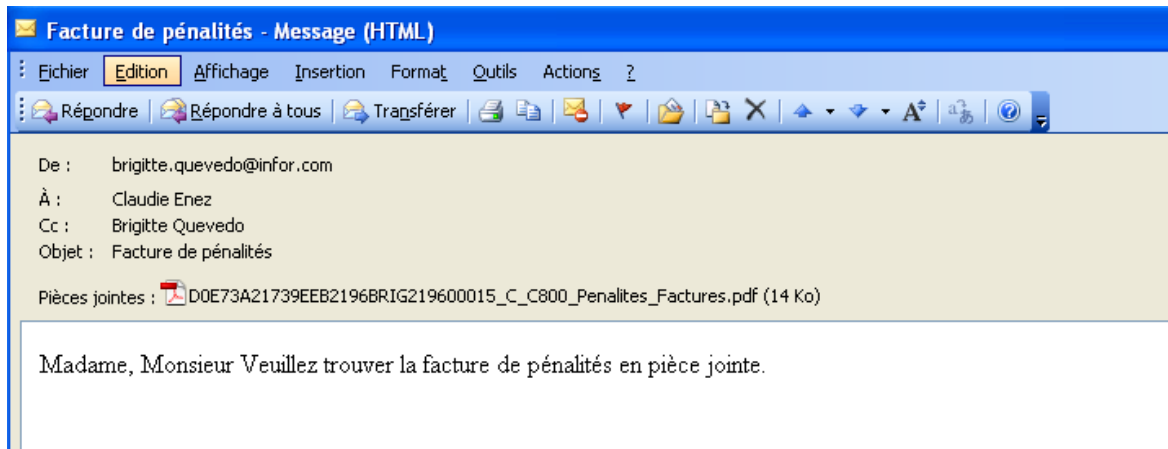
Facture de pénalités - Message (HTML)

Fichier Edition Affichage Insertion Format Outils Actions ?

Répondre | Répondre à tous | Transférer

De : brigitte.quevedo@infor.com
À : Claudie Enez
Cc : Brigitte Quevedo
Objet : Facture de pénalités

Pièces jointes : D0E73A21739EEB2196BRIG219600015_C_C800_Penalites_Factures.pdf (14 Ko)

Madame, Monsieur Veuillez trouver la facture de pénalités en pièce jointe.